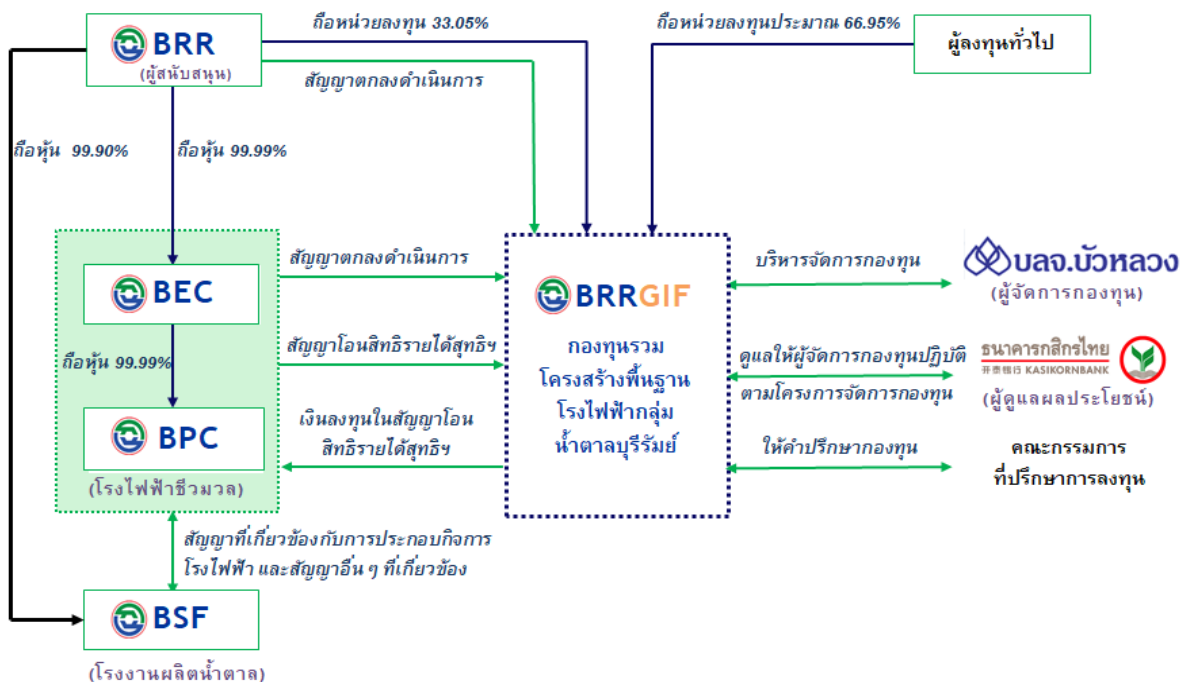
BRR
(ผู้สนับสนุน)

ถือหน่วยลงทุน 33.05%

สัญญาตกลงดำเนินการ

ถือหน่วยลงทุนประมาณ 66.95%

ผู้ลงทุนทั่วไป

ถือหุ้น 99.90%

ถือหุ้น 99.99%

BEC

สัญญาตกลงดำเนินการ

สัญญาโอนสิทธิรายได้สุทธิฯ

ถือหุ้น 99.99%

BPC

เงินลงทุนในสัญญาโอนสิทธิรายได้สุทธิฯ

(โรงไฟฟ้าชีวมวล)

BRRGIF

กองทุนรวมโครงสร้างพื้นฐานโรงไฟฟ้ากลุ่มน้ำตาลบุรีรัมย์

บริหารจัดการกองทุน

บลจ.บัวหลวง
(ผู้จัดการกองทุน)

ดูแลให้ผู้จัดการกองทุนปฏิบัติตามโครงการจัดการกองทุน

ธนาคารกสิกรไทย
开泰银行 KASIKORNBANK
(ผู้ดูแลผลประโยชน์)

ให้คำปรึกษากองทุน

คณะกรรมการที่ปรึกษาการลงทุน

สัญญาที่เกี่ยวข้องกับการประกอบกิจการโรงไฟฟ้า และสัญญาอื่น ๆ ที่เกี่ยวข้อง

BSF

(โรงงานผลิตน้ำตาล)